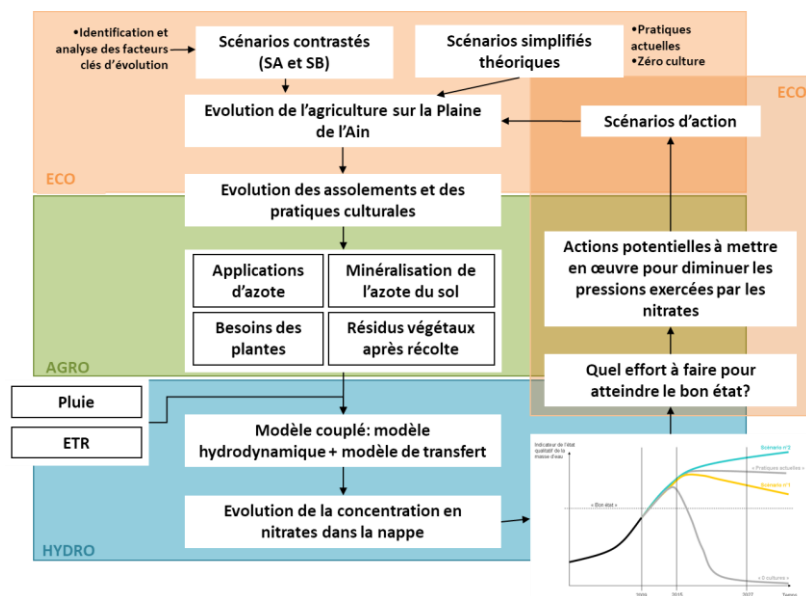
•Identification et analyse des facteurs clés d'évolution

Scénarios contrastés (SA et SB)

Scénarios simplifiés théoriques

•Pratiques actuelles
•Zéro culture

ECO

Evolution de l'agriculture sur la Plaine de l'Ain

Scénarios d'action

ECO

Evolution des assolements et des pratiques culturales

Actions potentielles à mettre en œuvre pour diminuer les pressions exercées par les nitrates

Applications d'azote

Minéralisation de l'azote du sol

Besoins des plantes

Résidus végétaux après récolte

AGRO

Quel effort à faire pour atteindre le bon état?

Pluie

ETR

Modèle couplé: modèle hydrodynamique + modèle de transfert

Indicateur de l'état qualitatif de la masse d'eau

Scénario n°2

« Pratiques actuelles »

Scénario n°1

« Bon état »

« 0 culture »

Evolution de la concentration en nitrates dans la nappe

HYDRO

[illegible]

2015

2027

Temps